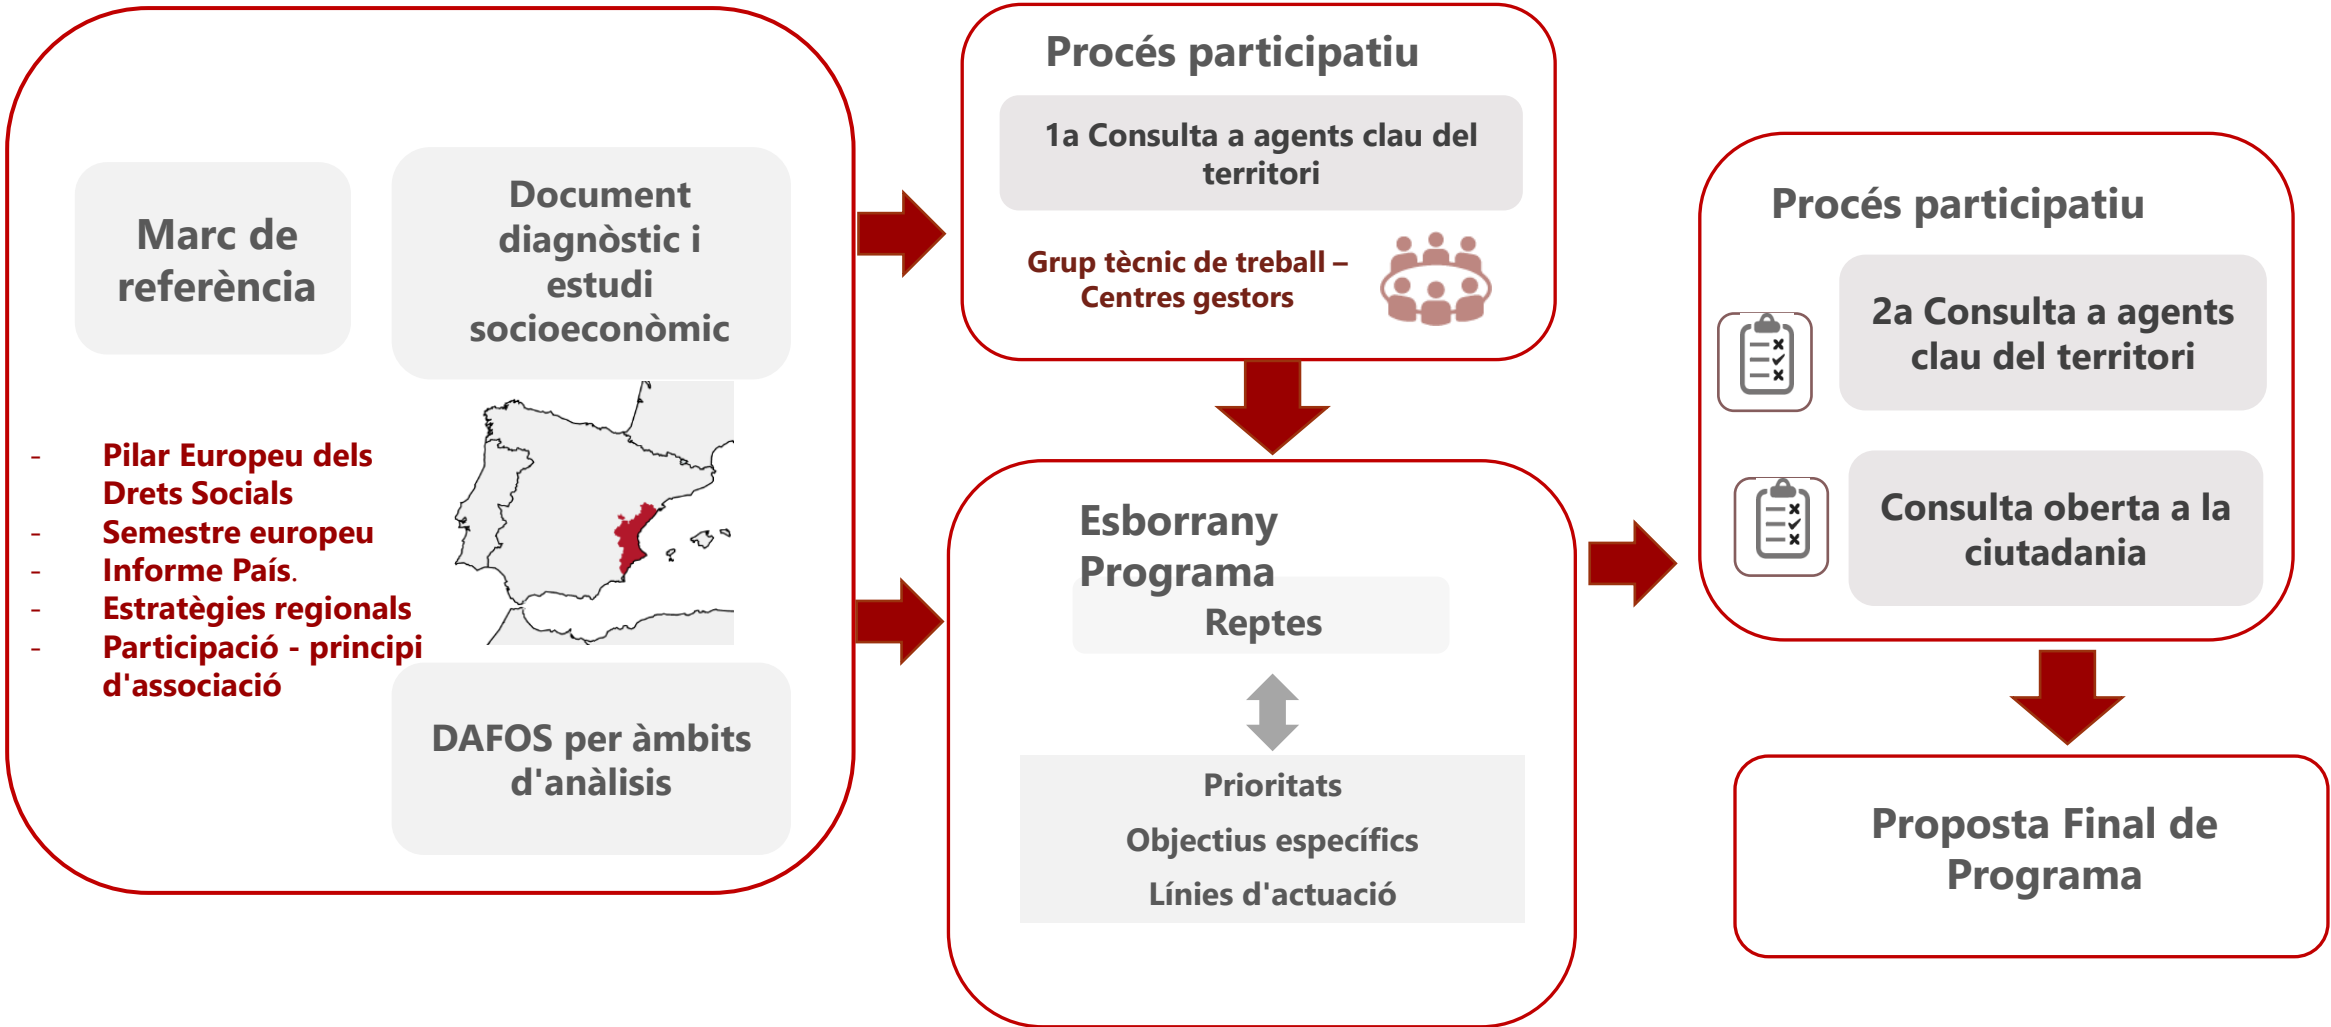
Marc de referència

Document diagnòstic i estudi socioeconòmic

- Pilar Europeu dels Drets Socials
- Semestre europeu
- Informe País.
- Estratègies regionals
- Participació - principi d'associació

DAFOS per àmbits d'anàlisis

Procés participatiu

1a Consulta a agents clau del territori

Grup tècnic de treball – Centres gestors

Esborrany Programa

Reptes

Prioritats

Objectius específics

Línies d'actuació

Procés participatiu

2a Consulta a agents clau del territori

Consulta oberta a la ciutadania

Proposta Final de Programa